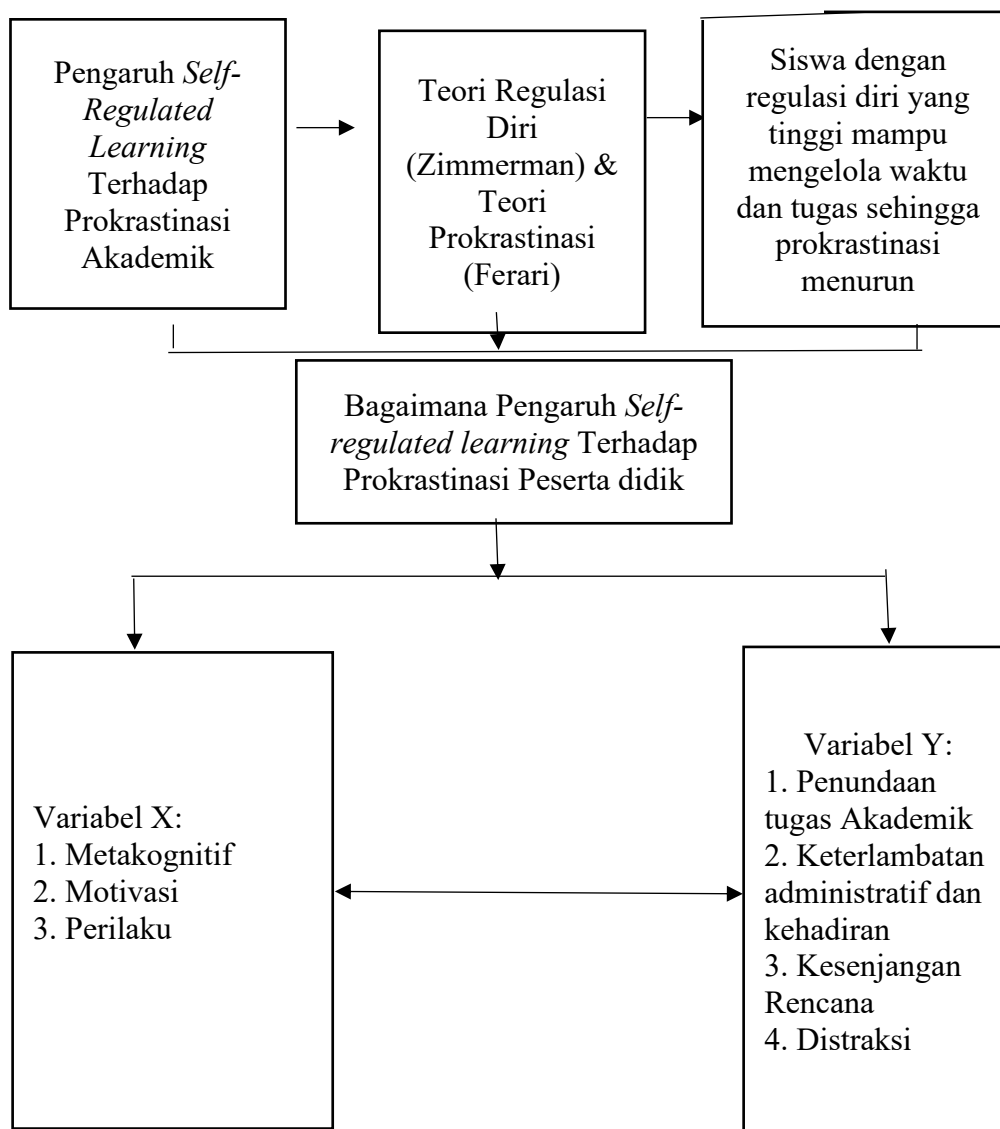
Pengaruh Self-Regulated Learning Terhadap Prokrastinasi Akademik

Teori Regulasi Diri (Zimmerman) & Teori Prokrastinasi (Ferari)

Siswa dengan regulasi diri yang tinggi mampu mengelola waktu dan tugas sehingga prokrastinasi menurun

Bagaimana Pengaruh Self-regulated learning Terhadap Prokrastinasi Peserta didik

Variabel X:
1. Metakognitif
2. Motivasi
3. Perilaku

Variabel Y:
1. Penundaan tugas Akademik
2. Keterlambatan administratif dan kehadiran
3. Kesenjangan Rencana
4. Distraksi